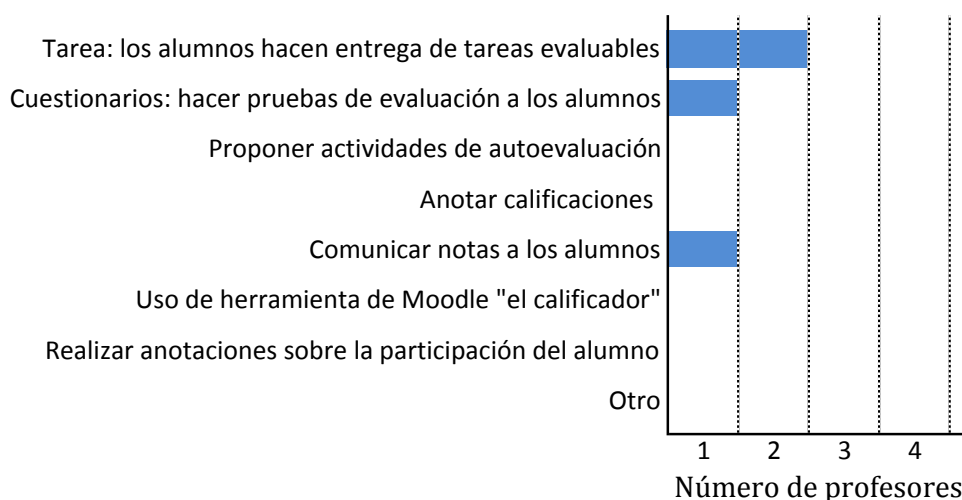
Tarea: los alumnos hacen entrega de tareas evaluables
Cuestionarios: hacer pruebas de evaluación a los alumnos
Proponer actividades de autoevaluación
Anotar calificaciones
Comunicar notas a los alumnos
Uso de herramienta de Moodle "el calificador"
Realizar anotaciones sobre la participación del alumno
Otro

1 2 3 4
Número de profesores